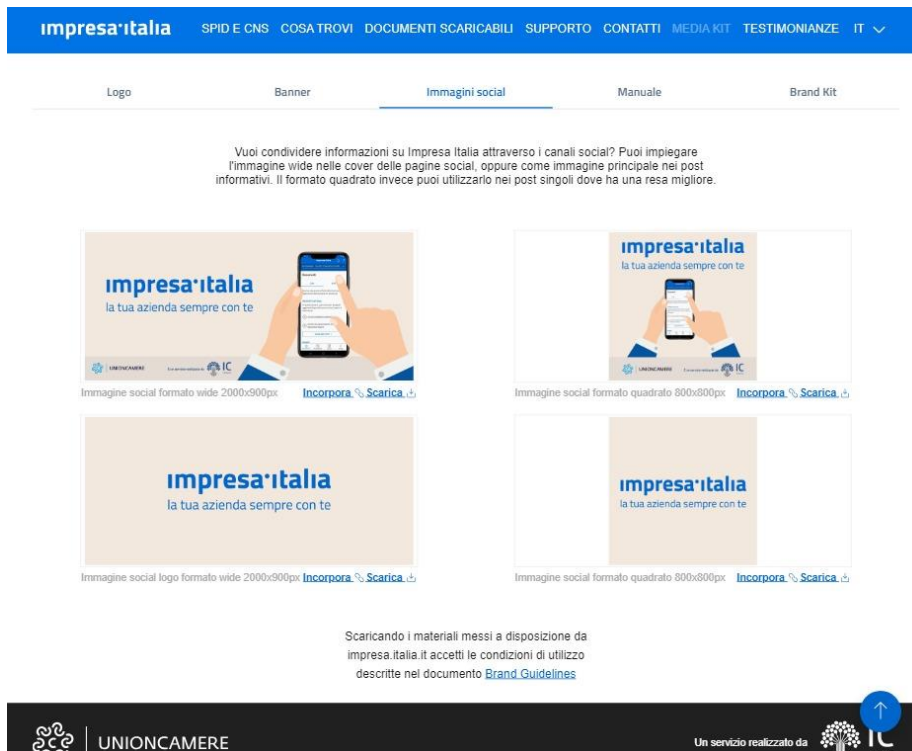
impresa·italia SPID E CNS COSA TROVI DOCUMENTI SCARICABILI SUPPORTO CONTATTI MEDIA KIT TESTIMONIANZE IT

Logo Banner Immagini social Manuale Brand Kit

Vuoi condividere informazioni su Impresa Italia attraverso i canali social? Puoi impiegare l'immagine wide nelle cover delle pagine social, oppure come immagine principale nei post informativi. Il formato quadrato invece puoi utilizzarlo nei post singoli dove ha una resa migliore.

impresa·italia
la tua azienda sempre con te
UNIONCAMERE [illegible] IC

Immagine social formato wide 2000x900px Incorpora Scarica

impresa·italia
la tua azienda sempre con te
UNIONCAMERE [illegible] IC

Immagine social formato quadrato 800x800px Incorpora Scarica

impresa·italia
la tua azienda sempre con te

Immagine social logo formato wide 2000x900px Incorpora Scarica

impresa·italia
la tua azienda sempre con te

Immagine social formato quadrato 800x800px Incorpora Scarica

Scaricando i materiali messi a disposizione da impresa.italia.it accetti le condizioni di utilizzo descritte nel documento Brand Guidelines

UNIONCAMERE

Un servizio realizzato da IC